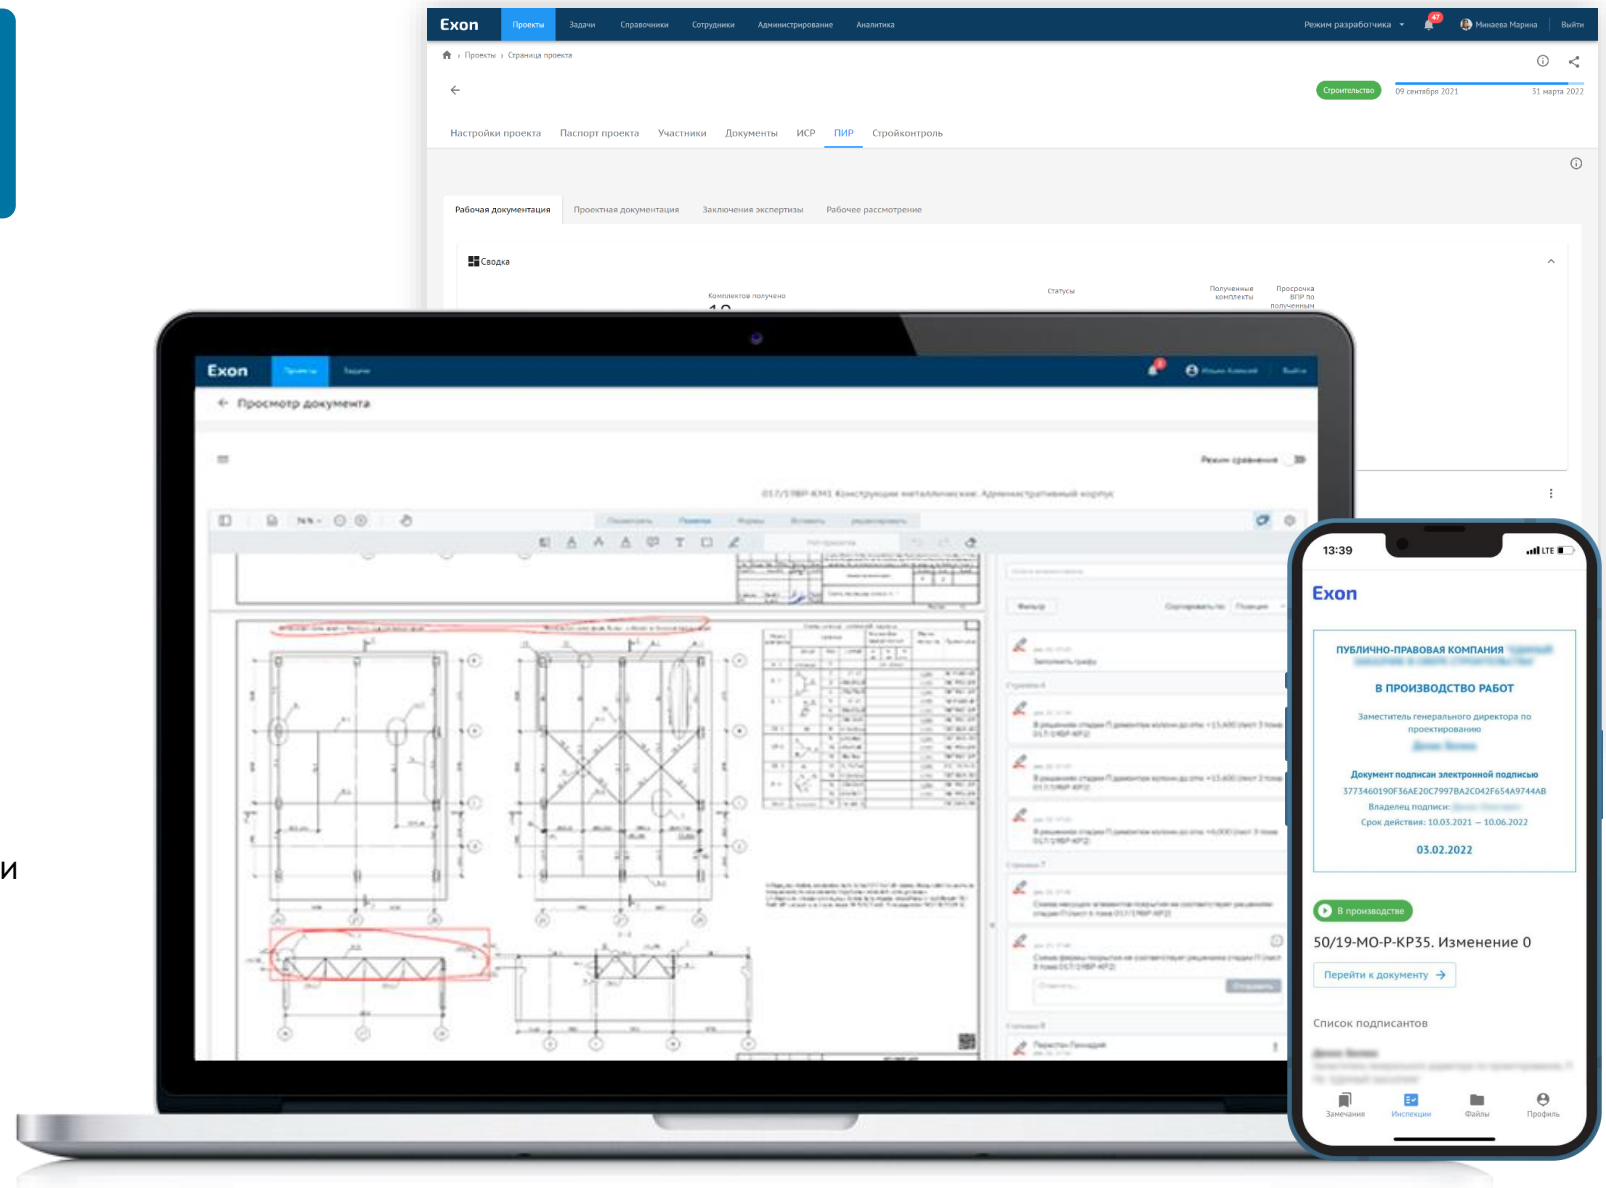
Exon Проекты Задачи Справочники Сотрудники Администрирование Аналитика Режим разработчика 47 Минаева Марина Выйти

Проекты › Страница проекта

Строительство 09 сентября 2021 31 марта 2022

Настройки проекта Паспорт проекта Участники Документы ИСР ПИР Стройконтроль

Рабочая документация Проектная документация Заключения экспертизы Рабочее рассмотрение

Сводка

Комплектов получено

Статусы

Полученные комплекты

Просрочка ВПР по полученным

Exon

Просмотр документа

Режим сравнения

и

13:39 LTE

Exon

ПУБЛИЧНО-ПРАВОВАЯ КОМПАНИЯ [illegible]

В ПРОИЗВОДСТВО РАБОТ

Заместитель генерального директора по проектированию

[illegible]

Документ подписан электронной подписью

3773460190F36AE20C7997BA2C042F654A9744AB

Владелец подписи: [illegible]

Срок действия: 10.03.2021 — 10.06.2022

03.02.2022

В производстве

50/19-МО-Р-КР35. Изменение 0

Перейти к документу

Список подписантов

Замечания Инспекции Файлы Профиль